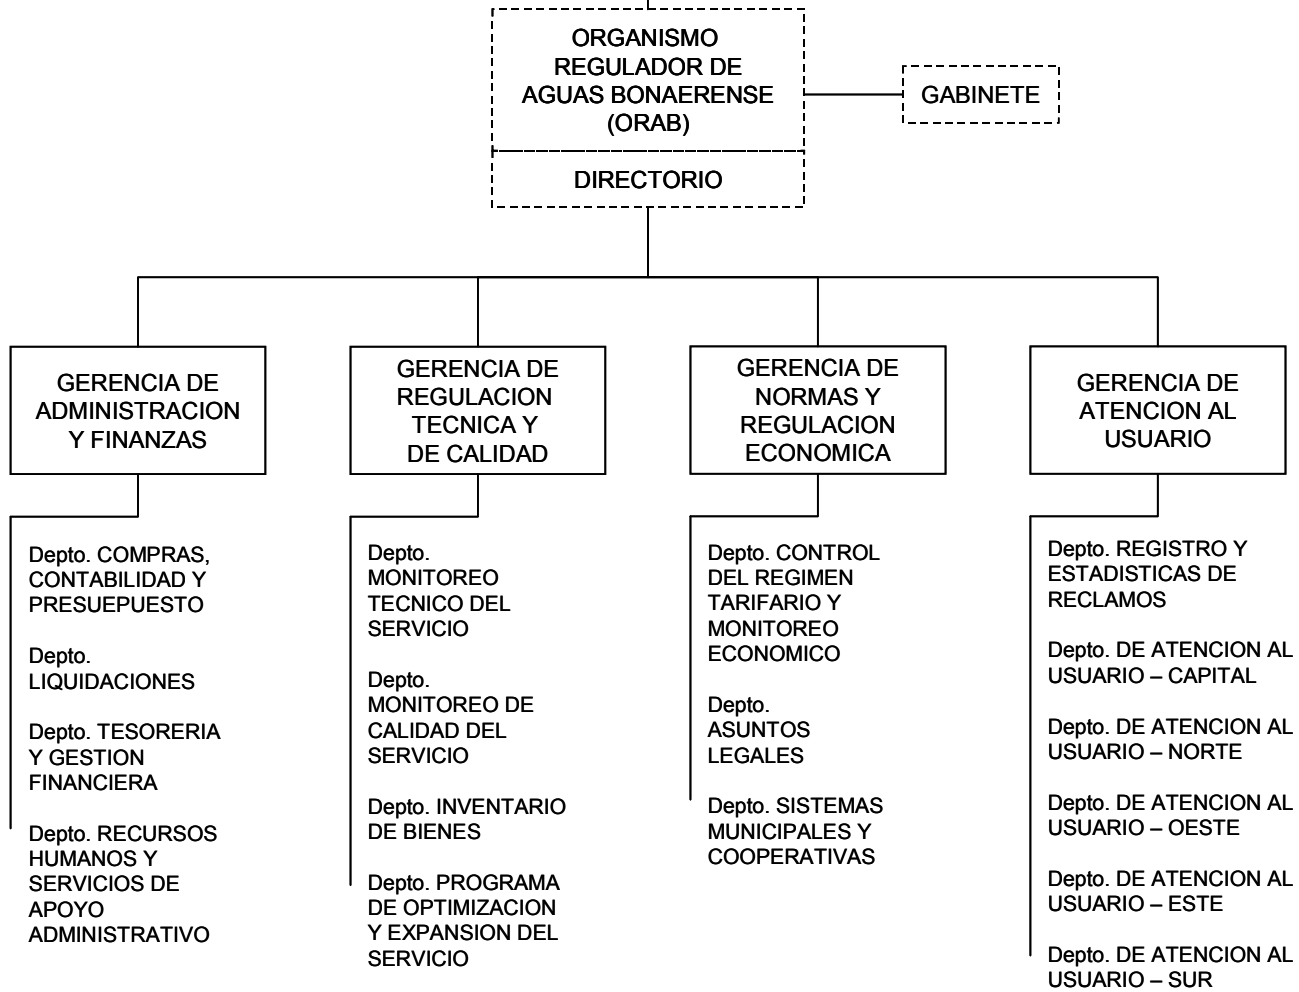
ORGANISMO REGULADOR DE AGUAS BONAERENSE (ORAB)

GABINETE

DIRECTORIO

GERENCIA DE ADMINISTRACION Y FINANZAS

Depto. COMPRAS, CONTABILIDAD Y PRESUEPUESTO

Depto. LIQUIDACIONES

Depto. TESORERIA Y GESTION FINANCIERA

Depto. RECURSOS HUMANOS Y SERVICIOS DE APOYO ADMINISTRATIVO

GERENCIA DE REGULACION TECNICA Y DE CALIDAD

Depto. MONITOREO TECNICO DEL SERVICIO

Depto. MONITOREO DE CALIDAD DEL SERVICIO

Depto. INVENTARIO DE BIENES

Depto. PROGRAMA DE OPTIMIZACION Y EXPANSION DEL SERVICIO

GERENCIA DE NORMAS Y REGULACION ECONOMICA

Depto. CONTROL DEL REGIMEN TARIFARIO Y MONITOREO ECONOMICO

Depto. ASUNTOS LEGALES

Depto. SISTEMAS MUNICIPALES Y COOPERATIVAS

GERENCIA DE ATENCION AL USUARIO

Depto. REGISTRO Y ESTADISTICAS DE RECLAMOS

Depto. DE ATENCION AL USUARIO – CAPITAL

Depto. DE ATENCION AL USUARIO – NORTE

Depto. DE ATENCION AL USUARIO – OESTE

Depto. DE ATENCION AL USUARIO – ESTE

Depto. DE ATENCION AL USUARIO – SUR